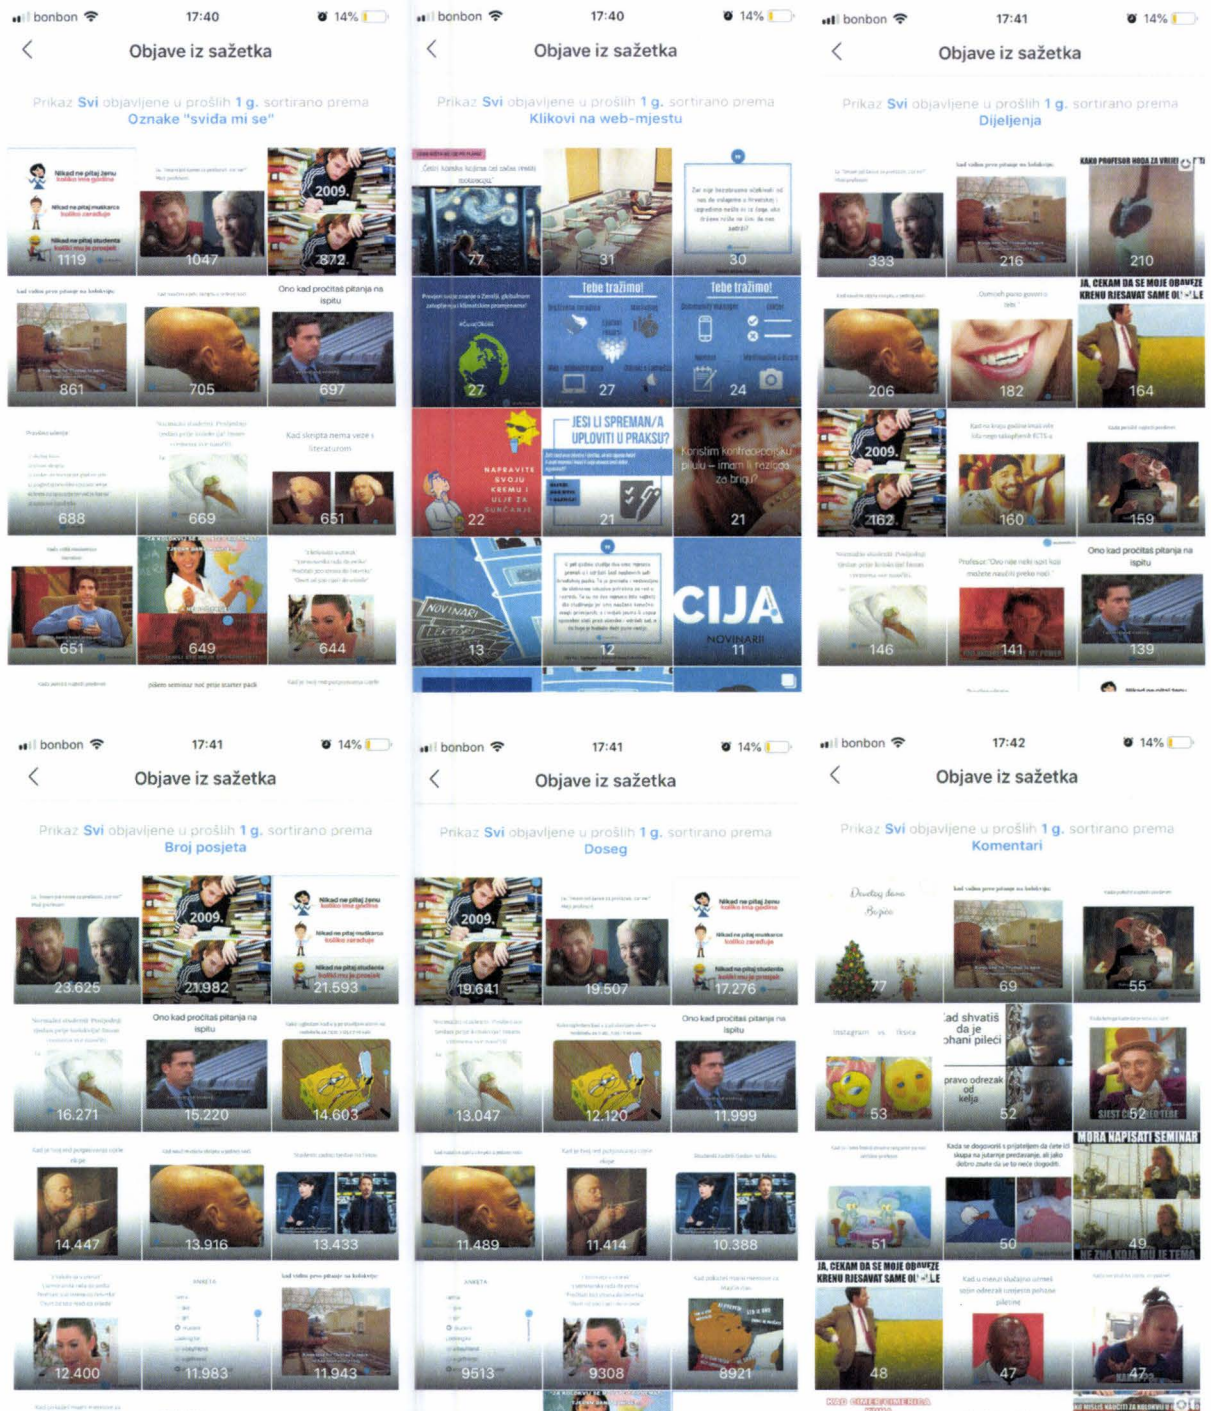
bonbon 17:40 14%
Objave iz sažetka
Prikaz Svi objavljene u prošlih 1 g. sortirano prema Oznake "sviđa mi se"
Nikad ne pitaj ženu koliko ima godina
Nikad ne pitaj muškarca koliko zarađuje
Nikad ne pitaj studenta koliko mu je prosjek
1119
1047
2009.
872
861
705
Ono kad pročitaš pitanja na ispitu
697
688
669
Kad skripta nema veze s literaturom
651
651
649
644

bonbon 17:40 14%
Objave iz sažetka
Prikaz Svi objavljene u prošlih 1 g. sortirano prema Klikovi na web-mjestu
77
31
30
27
Tebe tražimo!
27
Tebe tražimo!
24
NAPRAVITE SVOJU KREMU I ULJE ZA SUNČANJE
22
JESI LI SPREMAN/A UPLOVITI U PRAKSU?
21
Koristim kontracepcijsku pilulu – imam li razloga za brigu?
21
NOVINARI
13
12
CIJA
NOVINARII
11

bonbon 17:41 14%
Objave iz sažetka
Prikaz Svi objavljene u prošlih 1 g. sortirano prema Dijeljenja
333
216
KAKO PROFESOR HODA ZA VRIJEME
210
206
182
JA, ČEKAM DA SE MOJE OBAVEZE KRENU RJEŠAVAT SAME OD SEBE
164
2009.
162
160
159
146
141
Ono kad pročitaš pitanja na ispitu
139

bonbon 17:41 14%
Objave iz sažetka
Prikaz Svi objavljene u prošlih 1 g. sortirano prema Broj posjeta
23.625
2009.
21.982
Nikad ne pitaj ženu koliko ima godina
Nikad ne pitaj muškarca koliko zarađuje
Nikad ne pitaj studenta koliko mu je prosjek
21.593
16.271
Ono kad pročitaš pitanja na ispitu
15.220
14.603
14.447
13.916
13.433
12.400
11.983
11.943

bonbon 17:41 14%
Objave iz sažetka
Prikaz Svi objavljene u prošlih 1 g. sortirano prema Doseg
2009.
19.641
19.507
Nikad ne pitaj ženu koliko ima godina
Nikad ne pitaj muškarca koliko zarađuje
Nikad ne pitaj studenta koliko mu je prosjek
17.276
13.047
12.120
Ono kad pročitaš pitanja na ispitu
11.999
11.489
11.414
10.388
9513
9308
8921

bonbon 17:42 14%
Objave iz sažetka
Prikaz Svi objavljene u prošlih 1 g. sortirano prema Komentari
Dorolny dom Božić
77
69
55
Instagram vs Stvarnost
53
Kad shvatiš da je ohani pileći pravo odrezak od kelja
52
52
51
50
MORA NAPISATI SEMINAR
49
JA, ČEKAM DA SE MOJE OBAVEZE KRENU RJEŠAVAT SAME OD SEBE
48
47
47